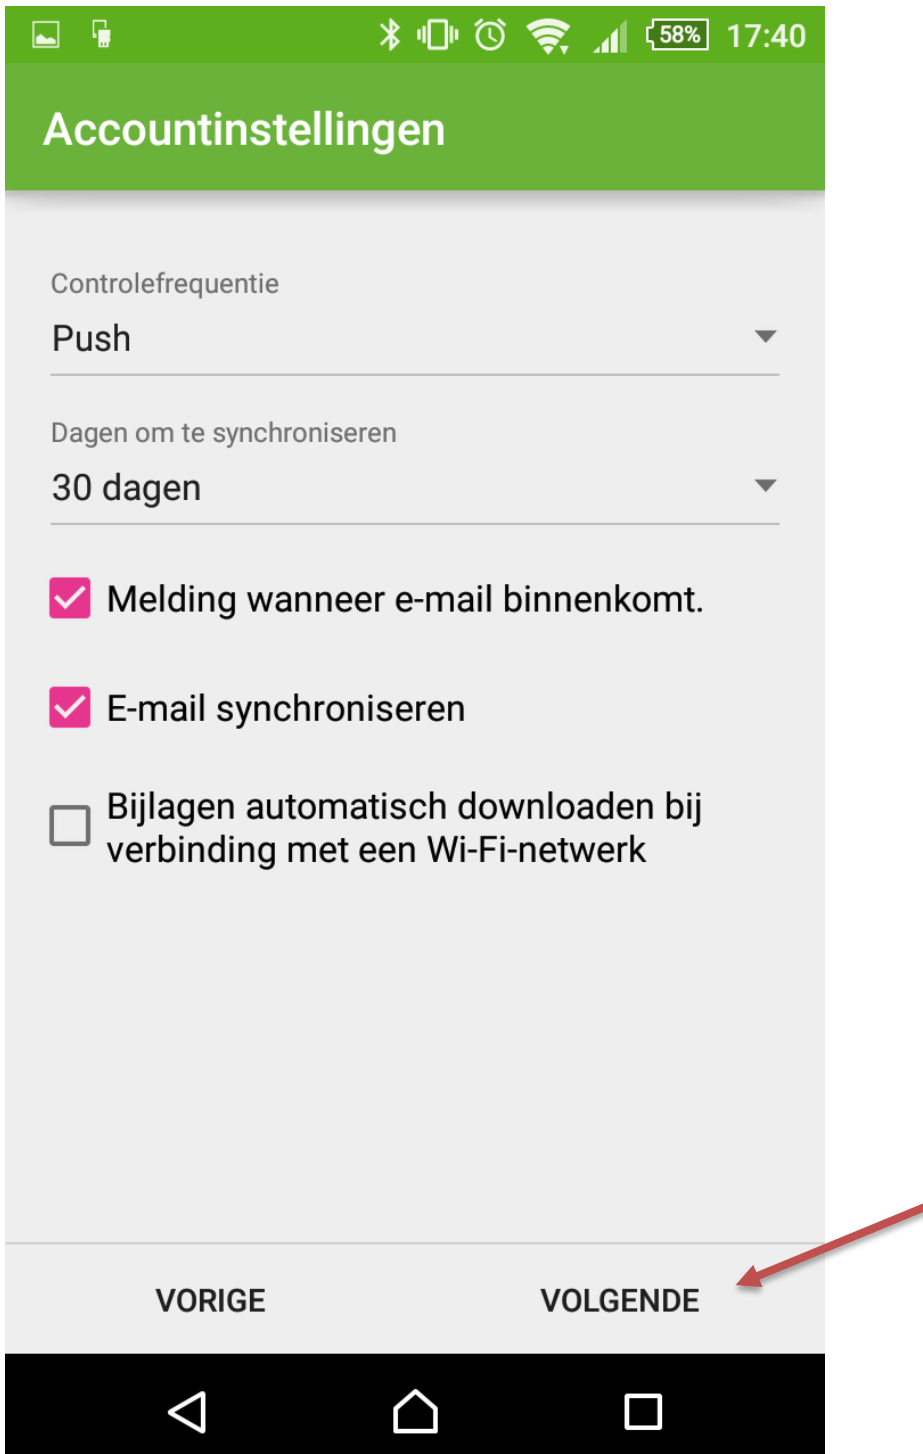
58% 17:40

Accountinstellingen

Controlefrequentie
Push

Dagen om te synchroniseren
30 dagen

Melding wanneer e-mail binnenkomt.

E-mail synchroniseren

Bijlagen automatisch downloaden bij verbinding met een Wi-Fi-netwerk

VORIGE

VOLGENDE